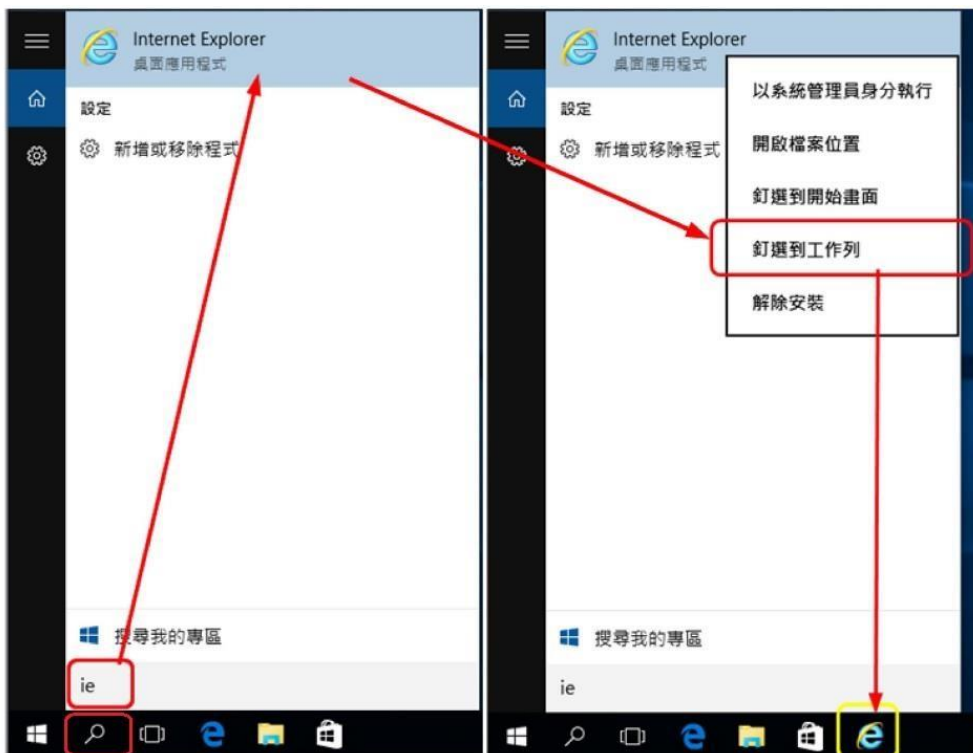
Internet Explorer
桌面應用程式

設定

新增或移除程式

搜尋我的專區

ie

Internet Explorer
桌面應用程式

設定

新增或移除程式

以系統管理員身分執行

開啟檔案位置

釘選到開始畫面

釘選到工作列

解除安裝

搜尋我的專區

ie